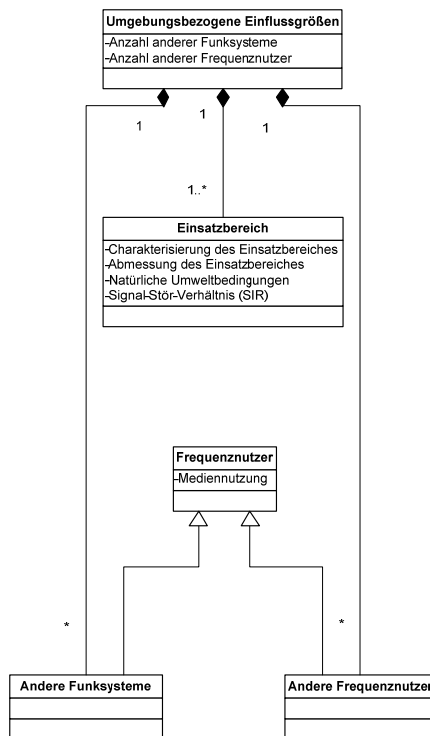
Umgebungsbezogene Einflussgrößen
-Anzahl anderer Funksysteme
-Anzahl anderer Frequenznutzer

1
1
1

1..*

Einsatzbereich
-Charakterisierung des Einsatzbereiches
-Abmessung des Einsatzbereiches
-Natürliche Umweltbedingungen
-Signal-Stör-Verhältnis (SIR)

Frequenznutzer
-Mediennutzung

*
*

Andere Funksysteme

Andere Frequenznutzer